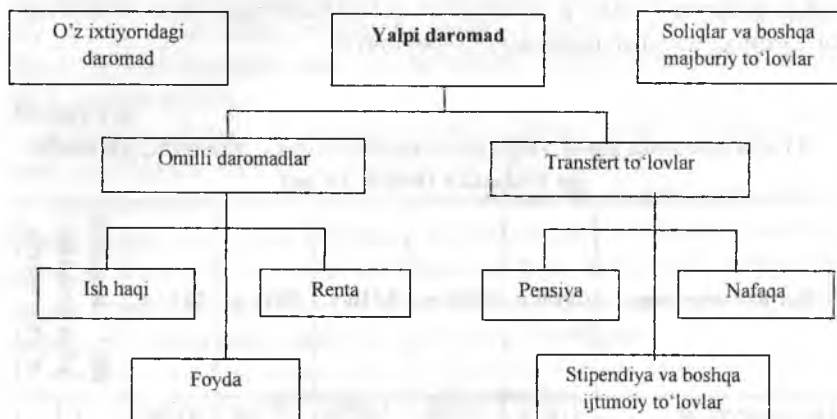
O'z ixtiyoridagi daromad

Yalpi daromad

Soliqlar va boshqa majburiy to'lovlar

Omilli daromadlar

Transfert to'lovlar

Ish haqi

Renta

Pensiya

Nafaqa

Foyda

Stipendiya va boshqa ijtimoiy to'lovlar